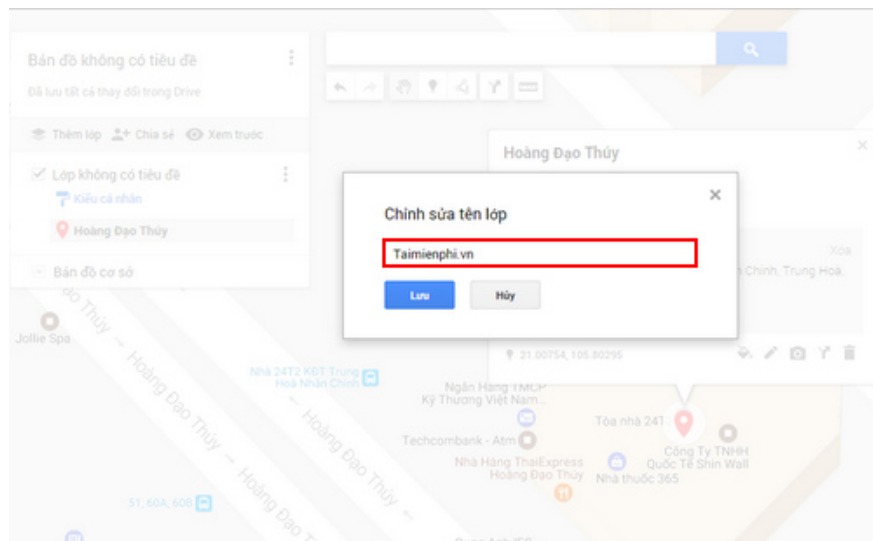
Bản đồ không có tiêu đề

Đã lưu tất cả thay đổi trong Drive

Thêm lớp Chia sẻ Xem trước

Lớp không có tiêu đề

Kiểu cá nhân

Hoàng Đạo Thúy

Bản đồ cơ sở

Hoàng Đạo Thúy

Xóa

Chinh, Trung Hoà,

21.00754, 105.80295

Chỉnh sửa tên lớp

Taimienphi.vn

Lưu

Hủy

Jollie Spa

Nhà 24T2 KĐT Trung Hoà Nhân Chính

Ngân Hàng TMCP Kỹ Thương Việt Nam...

Techcombank - Atm

Tòa nhà 241

Nhà Hàng ThaiExpress Hoàng Đạo Thúy

Công Ty TNHH Quốc Tế Shin Wall

Nhà thuốc 365

51, 60A, 60B

Hoàng Đạo Thúy

Hoàng Đạo Thúy

Hoàng Đạo Thúy

Hoàng Đạo Thúy